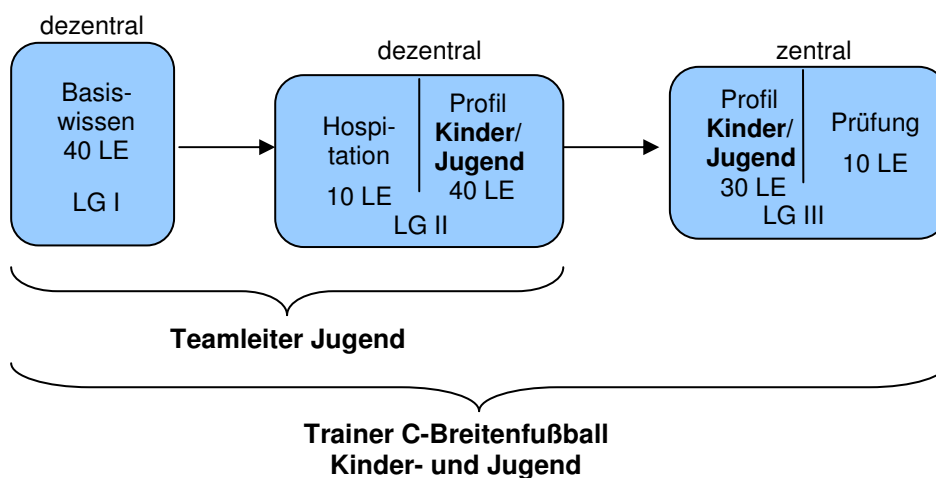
dezentral

Basiswissen
40 LE

LG I

dezentral

Hospitation
10 LE

Profil
**Kinder**/
**Jugend**
40 LE

LG II

zentral

Profil
**Kinder**/
**Jugend**
30 LE

Prüfung
10 LE

LG III

**Teamleiter Jugend**

**Trainer C-Breitenfußball**
**Kinder- und Jugend**